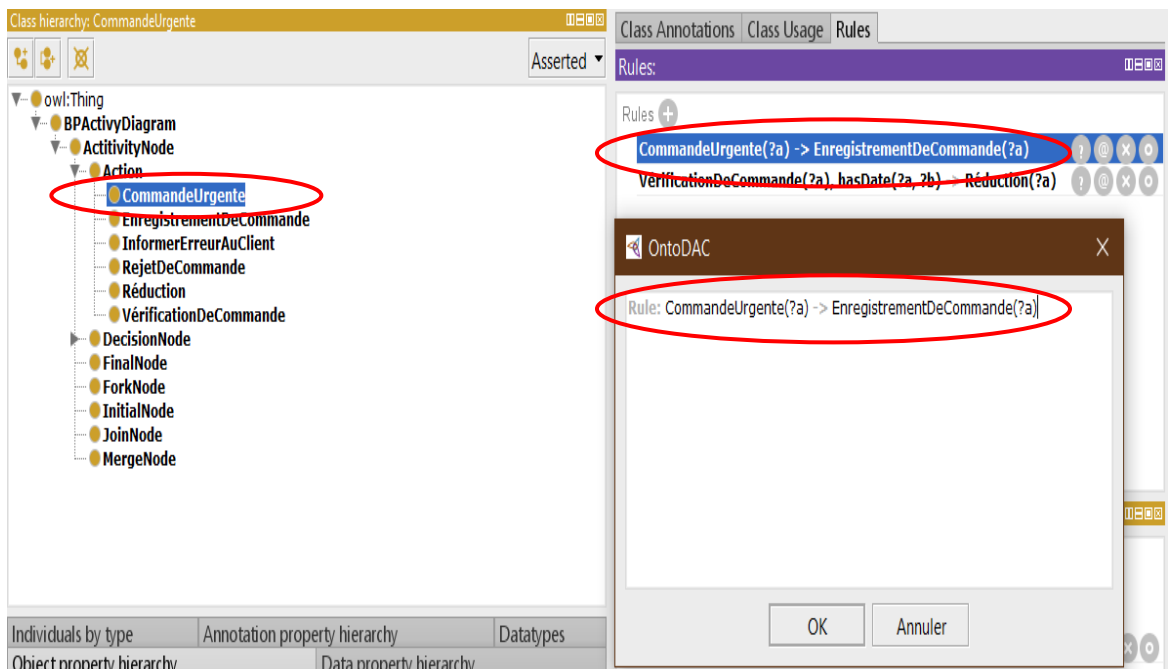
Class hierarchy: CommandeUrgente

Asserted

owl:Thing
BPActivyDiagram
ActitivityNode
Action
CommandeUrgente
EnregistrementDeCommande
InformerErreurAuClient
RejetDeCommande
Réduction
VérificationDeCommande
DecisionNode
FinalNode
ForkNode
InitialNode
JoinNode
MergeNode

Individuals by type | Annotation property hierarchy | Datatypes
Object property hierarchy | Data property hierarchy

Class Annotations | Class Usage | Rules

Rules:

Rules

CommandeUrgente(?a) -> EnregistrementDeCommande(?a)
VérificationDeCommande(?a), hasDate(?a, ?b) -> Réduction(?a)

OntoDAC

Rule: CommandeUrgente(?a) -> EnregistrementDeCommande(?a)

OK
Annuler